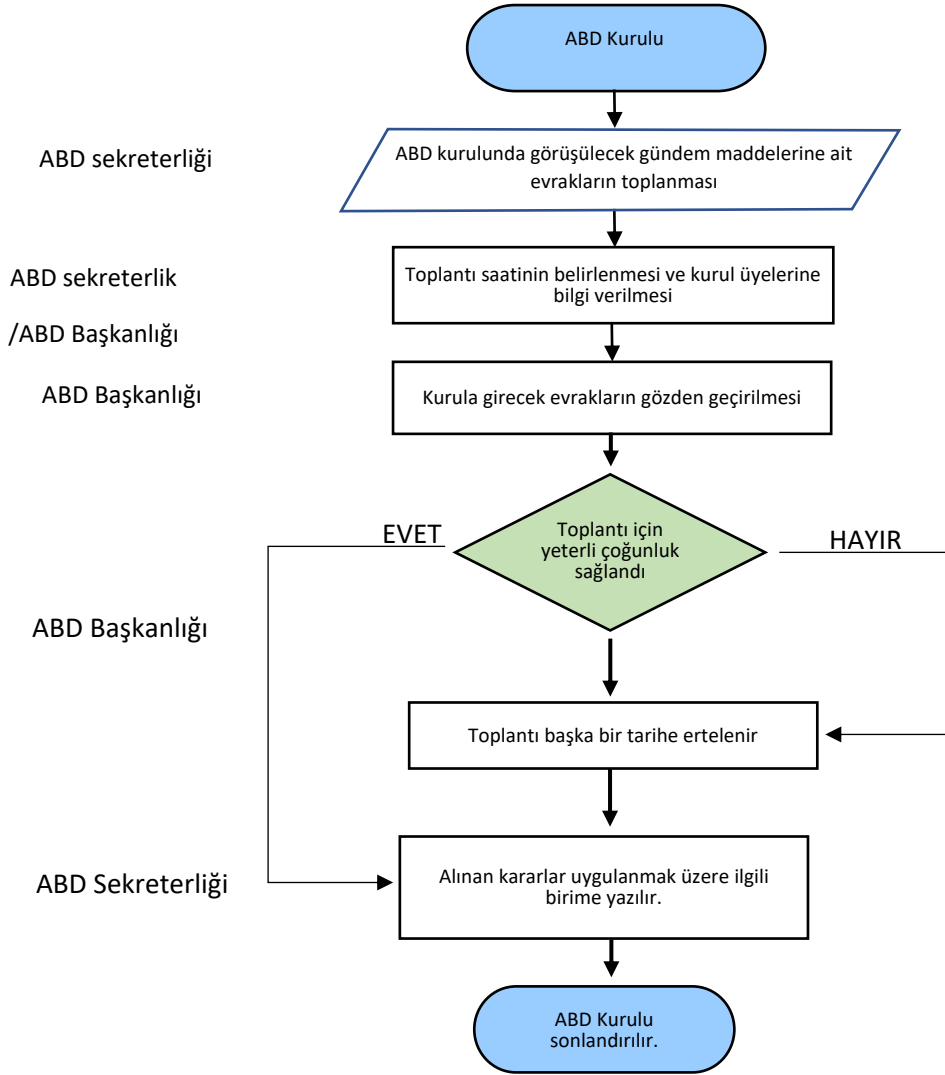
ABD Kurulu

ABD sekreterliği

ABD kurulunda görüşülecek gündem maddelerine ait evrakların toplanması

ABD sekreterlik

/ABD Başkanlığı

Toplantı saatinin belirlenmesi ve kurul üyelerine bilgi verilmesi

ABD Başkanlığı

Kurula girecek evrakların gözden geçirilmesi

EVET

Toplantı için yeterli çoğunluk sağlandı

HAYIR

ABD Başkanlığı

Toplantı başka bir tarihe ertelenir

ABD Sekreterliği

Alınan kararlar uygulanmak üzere ilgili birime yazılır.

ABD Kurulu sonlandırılır.